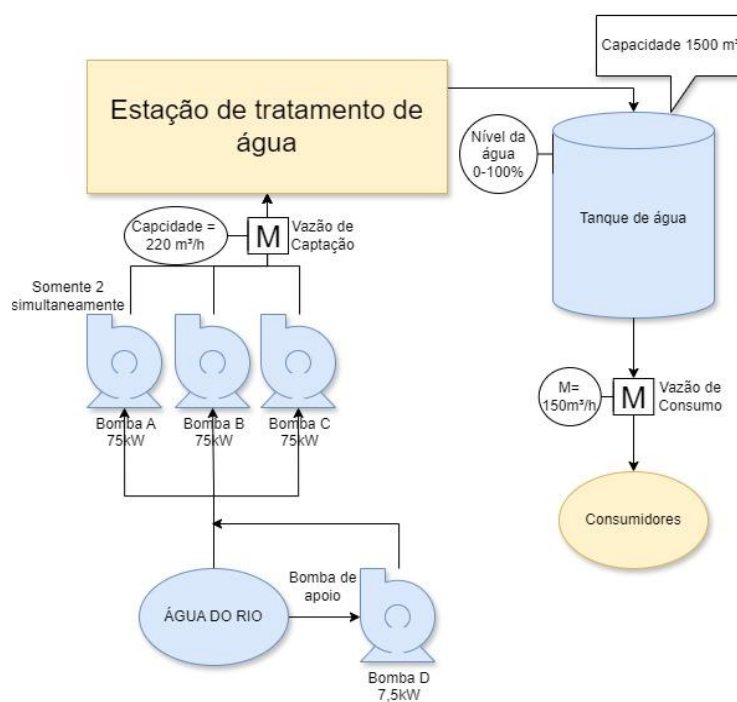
Capacidade 1500 m³

Estação de tratamento de água

Nível da água 0-100%

Tanque de água

Capcidade = 220 m³/h

M

Vazão de Captação

Somente 2 simultaneamente

Bomba A 75kW

Bomba B 75kW

Bomba C 75kW

M= 150m³/h

M

Vazão de Consumo

Consumidores

Bomba de apoio

ÁGUA DO RIO

Bomba D 7,5kW